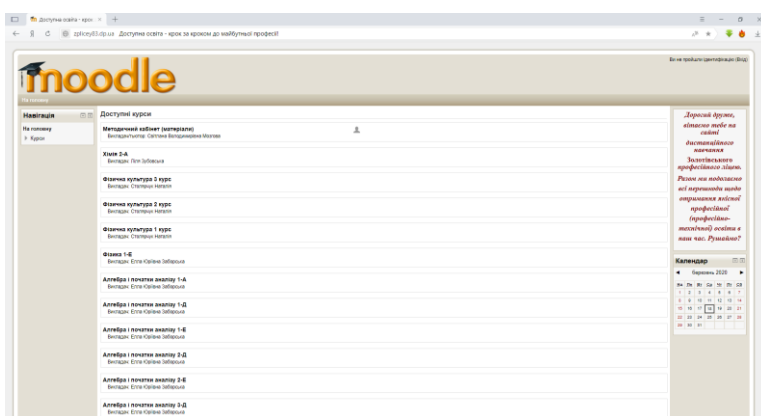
Доступна освіта - крок ×

zplicey83.dp.ua Доступна освіта - крок за кроком до майбутньої професії!

moodle

Ви не пройшли ідентифікацію (Вхід)

На головну

Навігація

На головну
Курси

Доступні курси

Методичний кабінет (матеріали)
Викладач-тьютор: Світлана Володимирівна Мохова

Хімія 2-А
Викладач: Політ Зубовська

Фізична культура 3 курс
Викладач: Степанюк Наталія

Фізична культура 2 курс
Викладач: Степанюк Наталія

Фізична культура 1 курс
Викладач: Степанюк Наталія

Фізика 1-Е
Викладач: Елла Юліївна Заборська

Алгебра і початки аналізу 1-А
Викладач: Елла Юліївна Заборська

Алгебра і початки аналізу 1-Д
Викладач: Елла Юліївна Заборська

Алгебра і початки аналізу 1-Е
Викладач: Елла Юліївна Заборська

Алгебра і початки аналізу 2-Д
Викладач: Елла Юліївна Заборська

Алгебра і початки аналізу 3-Е
Викладач: Елла Юліївна Заборська

Алгебра і початки аналізу 3-Д
Викладач: Елла Юліївна Заборська

Дорогий друже, вітаємо тебе на сайті дистанційного навчання Золотівського професійного ліцею. Разом ми подолаємо всі перешкоди щодо отримання якісної професійної (професійно-технічної) освіти в наш час. Рушаймо!

Календар

Березень 2020

| Пн | Вт | Ср | Чт | Пт | Сб | Нд |
|---|---|---|---|---|---|---|
| | | | | | | 1 |
| 2 | 3 | 4 | 5 | 6 | 7 | 8 |
| 9 | 10 | 11 | 12 | 13 | 14 | 15 |
| 16 | 17 | 18 | 19 | 20 | 21 | 22 |
| 23 | 24 | 25 | 26 | 27 | 28 | 29 |
| 30 | 31 | | | | | |